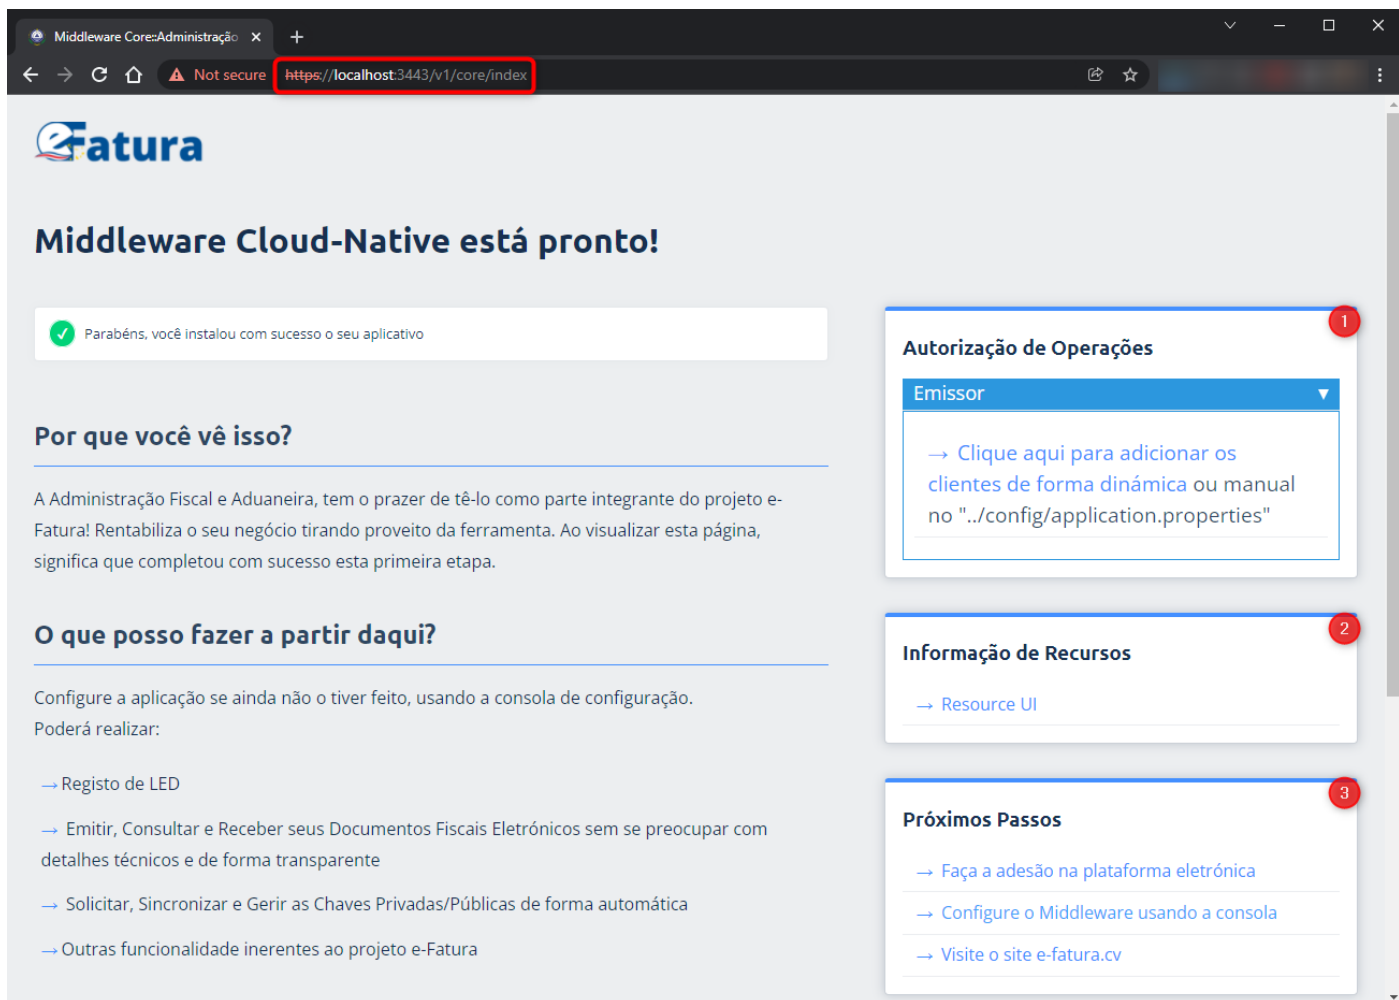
Middleware Core::Administração ×
+

Not secure https://localhost:3443/v1/core/index

eFatura

Middleware Cloud-Native está pronto!

Parabéns, você instalou com sucesso o seu aplicativo

Por que você vê isso?

A Administração Fiscal e Aduaneira, tem o prazer de tê-lo como parte integrante do projeto e-Fatura! Rentabiliza o seu negócio tirando proveito da ferramenta. Ao visualizar esta página, significa que completou com sucesso esta primeira etapa.

O que posso fazer a partir daqui?

Configure a aplicação se ainda não o tiver feito, usando a consola de configuração.
Poderá realizar:

→ Registo de LED

→ Emitir, Consultar e Receber seus Documentos Fiscais Eletrónicos sem se preocupar com detalhes técnicos e de forma transparente

→ Solicitar, Sincronizar e Gerir as Chaves Privadas/Públicas de forma automática

→ Outras funcionalidade inerentes ao projeto e-Fatura

1
Autorização de Operações

Emissor

→ Clique aqui para adicionar os clientes de forma dinâmica ou manual no "../config/application.properties"

2
Informação de Recursos

→ Resource UI

3
Próximos Passos

→ Faça a adesão na plataforma eletrónica

→ Configure o Middleware usando a consola

→ Visite o site e-fatura.cv